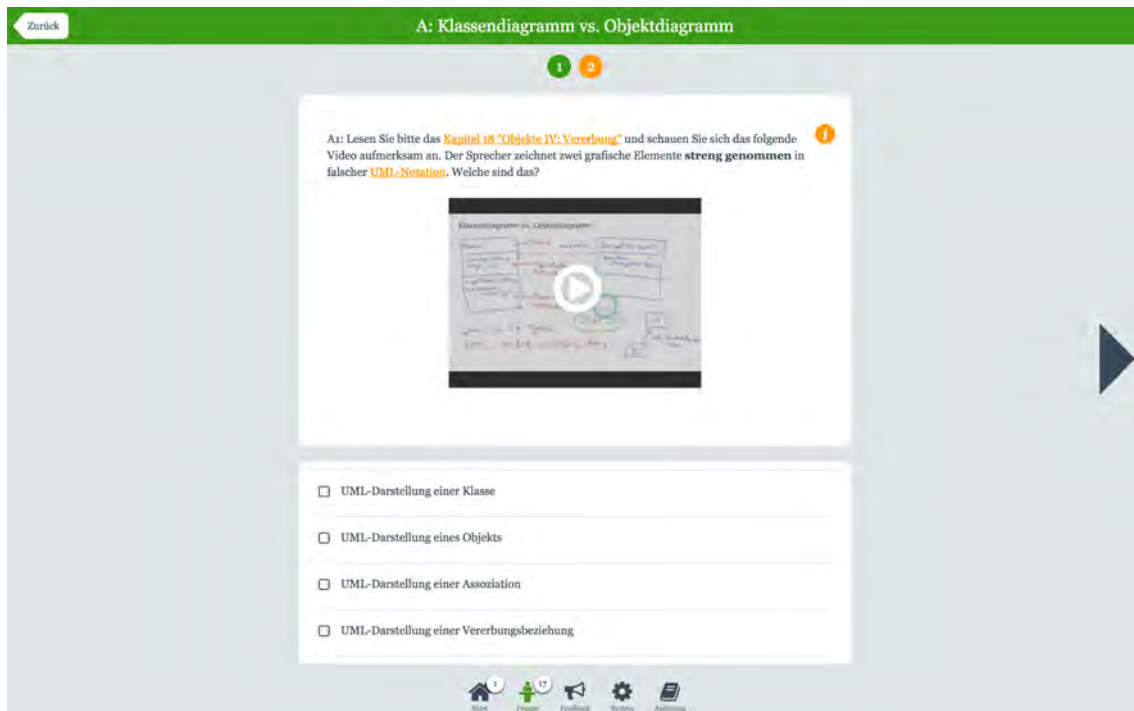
Zurück

A: Klassendiagramm vs. Objektdiagramm

1 2

A1: Lesen Sie bitte das Kapitel 18 "Objekte IV: Vererbung" und schauen Sie sich das folgende Video aufmerksam an. Der Sprecher zeichnet zwei grafische Elemente **streng genommen** in falscher UML-Notation. Welche sind das?

Klassendiagramm vs. Objektdiagramm

UML-Darstellung einer Klasse

UML-Darstellung eines Objekts

UML-Darstellung einer Assoziation

UML-Darstellung einer Vererbungsbeziehung

1 Start 17 Fragen Feedback System Anleitung